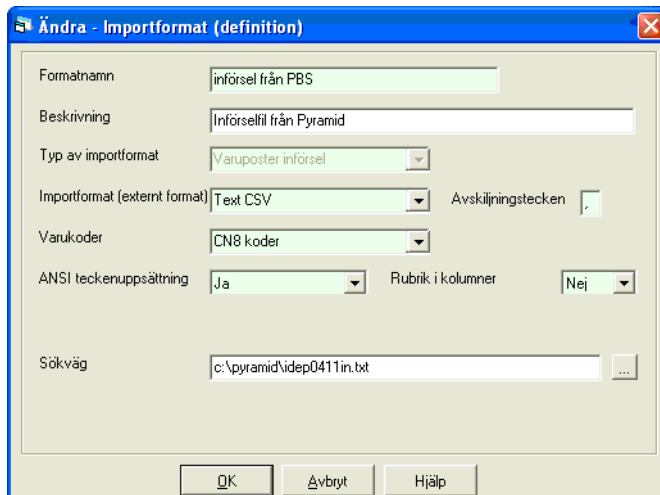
Ändra - Importformat (definition)

Formatnamn
införsel från PBS

Beskrivning
Införselfil från Pyramid

Typ av importformat
Varuposter införsel

Importformat (externt format)
Text CSV

Avskiljningstecken
,

Varukoder
CN8 koder

ANSI teckenuppsättning
Ja

Rubrik i kolumner
Nej

Sökväg
c:\pyramid\idep0411in.txt
...

OK
Avbryt
Hjälp